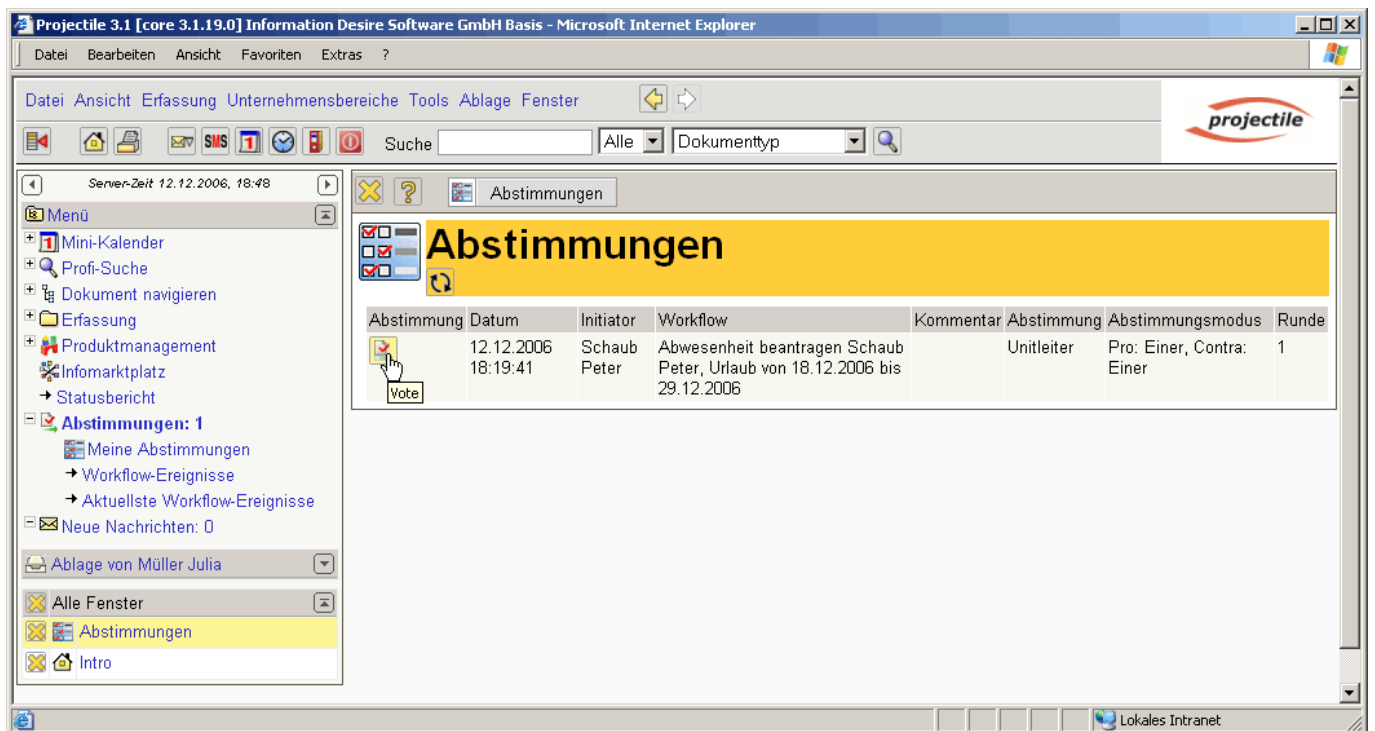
Projectile 3.1 [core 3.1.19.0] Information Desire Software GmbH Basis - Microsoft Internet Explorer

Datei Bearbeiten Ansicht Favoriten Extras ?

Datei Ansicht Erfassung Unternehmensbereiche Tools Ablage Fenster

projectile

SMS 1

Suche Alle Dokumenttyp

Server-Zeit 12.12.2006, 18:48

Menü

Mini-Kalender
Profi-Suche
Dokument navigieren
Erfassung
Produktmanagement
Infomarktplatz
Statusbericht
Abstimmungen: 1
Meine Abstimmungen
Workflow-Ereignisse
Aktuellste Workflow-Ereignisse
Neue Nachrichten: 0

Ablage von Müller Julia

Alle Fenster
Abstimmungen
Intro

Abstimmungen

Abstimmungen

| Abstimmung | Datum | Initiator | Workflow | Kommentar | Abstimmung | Abstimmungsmodus | Runde |
|---|---|---|---|---|---|---|---|
| Vote | 12.12.2006 18:19:41 | Schaub Peter | Abwesenheit beantragen Schaub Peter, Urlaub von 18.12.2006 bis 29.12.2006 | | Unitleiter | Pro: Einer, Contra: Einer | 1 |

Lokales Intranet